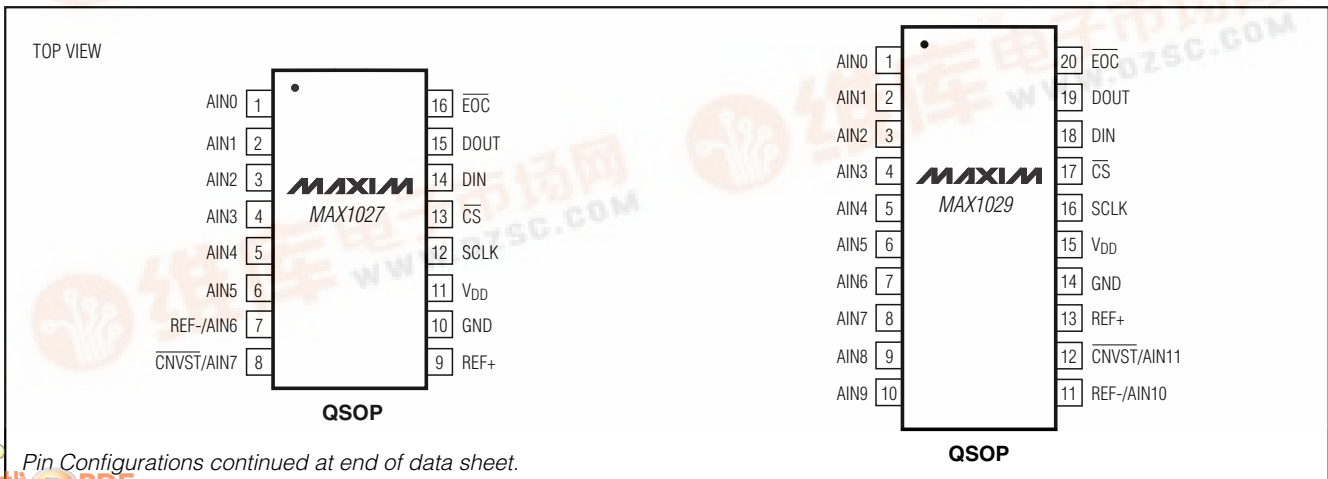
TOP VIEW

| AIN0 | 1 | | 16 | $\overline{EOC}$ |
|---|---|---|---|---|
| AIN1 | 2 | | 15 | DOUT |
| AIN2 | 3 | MAXIM | 14 | DIN |
| AIN3 | 4 | MAX1027 | 13 | $\overline{CS}$ |
| AIN4 | 5 | | 12 | SCLK |
| AIN5 | 6 | | 11 | $V_{DD}$ |
| REF-/AIN6 | 7 | | 10 | GND |
| $\overline{CNVST}$/AIN7 | 8 | | 9 | REF+ |

QSOP

| AIN0 | 1 | | 20 | $\overline{EOC}$ |
|---|---|---|---|---|
| AIN1 | 2 | | 19 | DOUT |
| AIN2 | 3 | | 18 | DIN |
| AIN3 | 4 | MAXIM | 17 | $\overline{CS}$ |
| AIN4 | 5 | MAX1029 | 16 | SCLK |
| AIN5 | 6 | | 15 | $V_{DD}$ |
| AIN6 | 7 | | 14 | GND |
| AIN7 | 8 | | 13 | REF+ |
| AIN8 | 9 | | 12 | $\overline{CNVST}$/AIN11 |
| AIN9 | 10 | | 11 | REF-/AIN10 |

QSOP

Pin Configurations continued at end of data sheet.

WWW.DZSC.COM